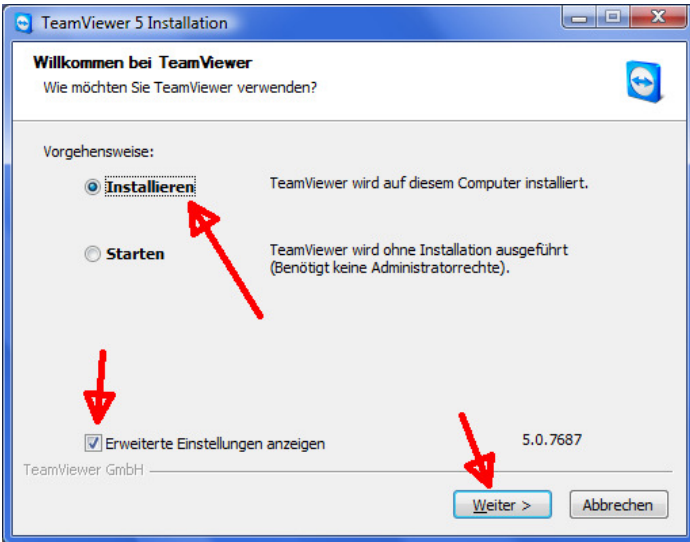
TeamViewer 5 Installation

Willkommen bei TeamViewer
Wie möchten Sie TeamViewer verwenden?

Vorgehensweise:

Installieren
TeamViewer wird auf diesem Computer installiert.

Starten
TeamViewer wird ohne Installation ausgeführt (Benötigt keine Administratorrechte).

Erweiterte Einstellungen anzeigen
5.0.7687

TeamViewer GmbH

Weiter >
Abbrechen